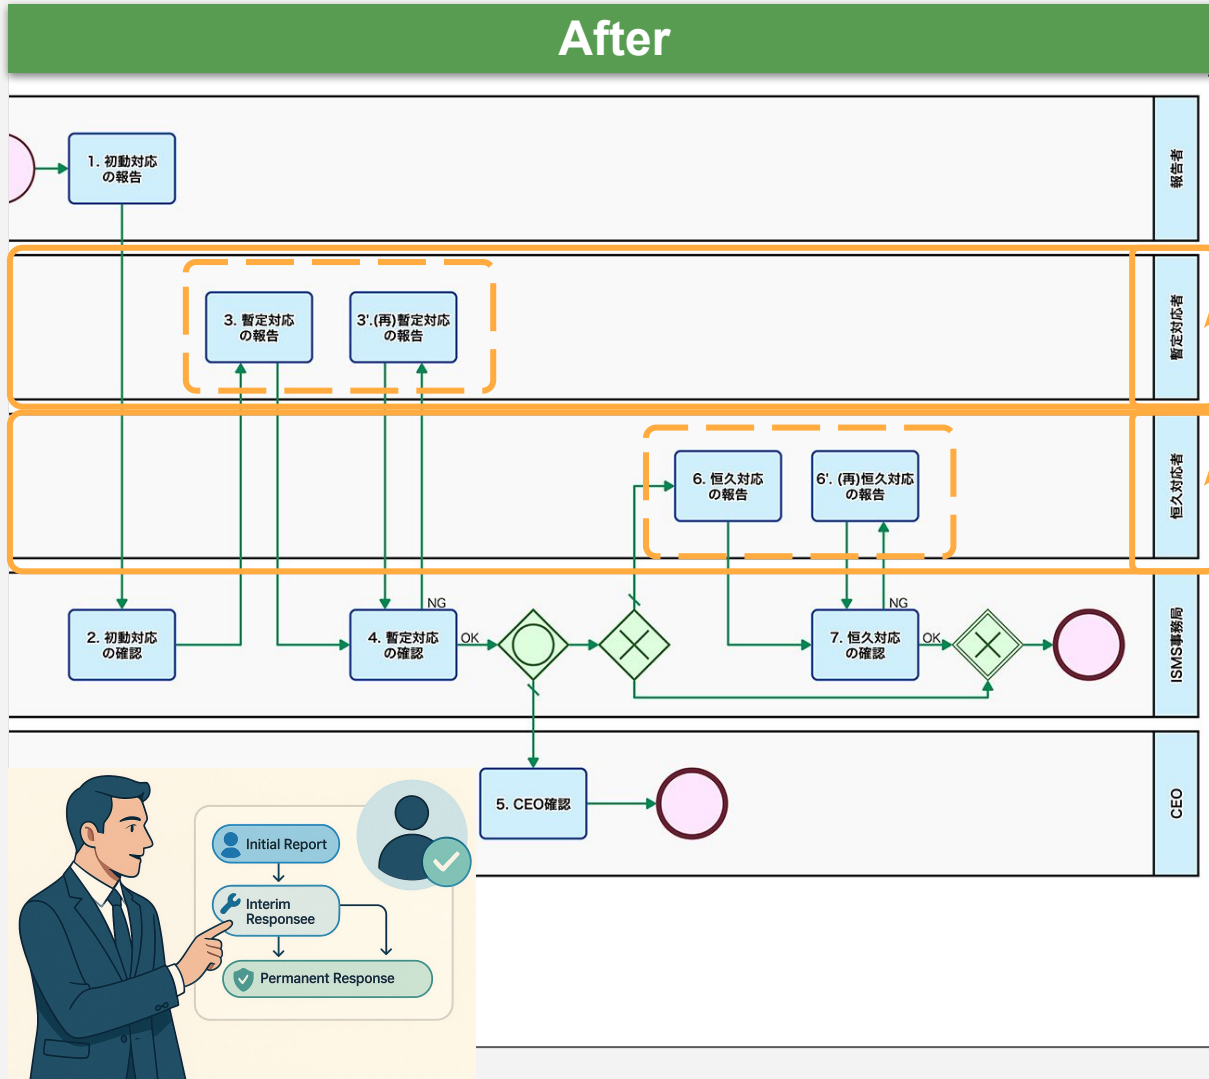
After

1. 初動対応の報告

報告者

3. 暫定対応の報告

3'.(再)暫定対応の報告

暫定対応者

6. 恒久対応の報告

6'. (再)恒久対応の報告

恒久対応者

2. 初動対応の確認

NG

4. 暫定対応の確認

OK

NG

7. 恒久対応の確認

OK

ISMS事務局

5. CEO確認

CEO

Initial Report

Interim Responsee

Permanent Response